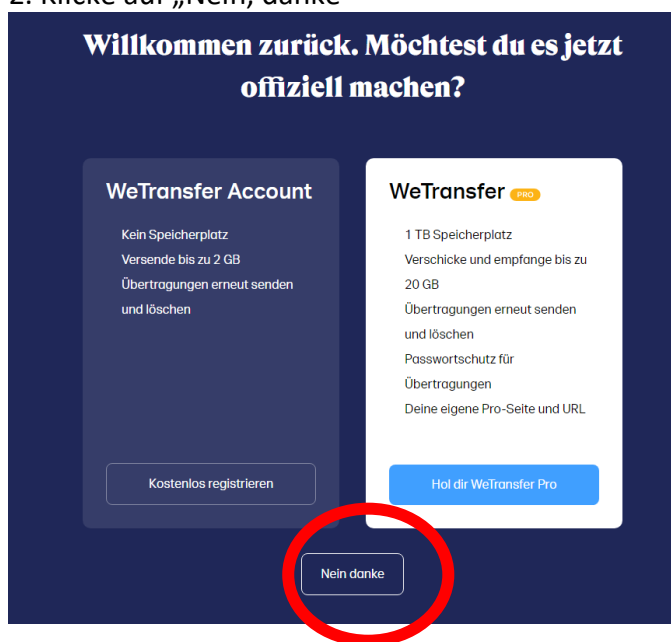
2. Klicke auf „Nein, danke"

Willkommen zurück. Möchtest du es jetzt offiziell machen?

WeTransfer Account

Kein Speicherplatz
Versende bis zu 2 GB
Übertragungen erneut senden und löschen

Kostenlos registrieren

WeTransfer PRO

1 TB Speicherplatz
Verschicke und empfange bis zu 20 GB
Übertragungen erneut senden und löschen
Passwortschutz für Übertragungen
Deine eigene Pro-Seite und URL

Hol dir WeTransfer Pro

Nein danke